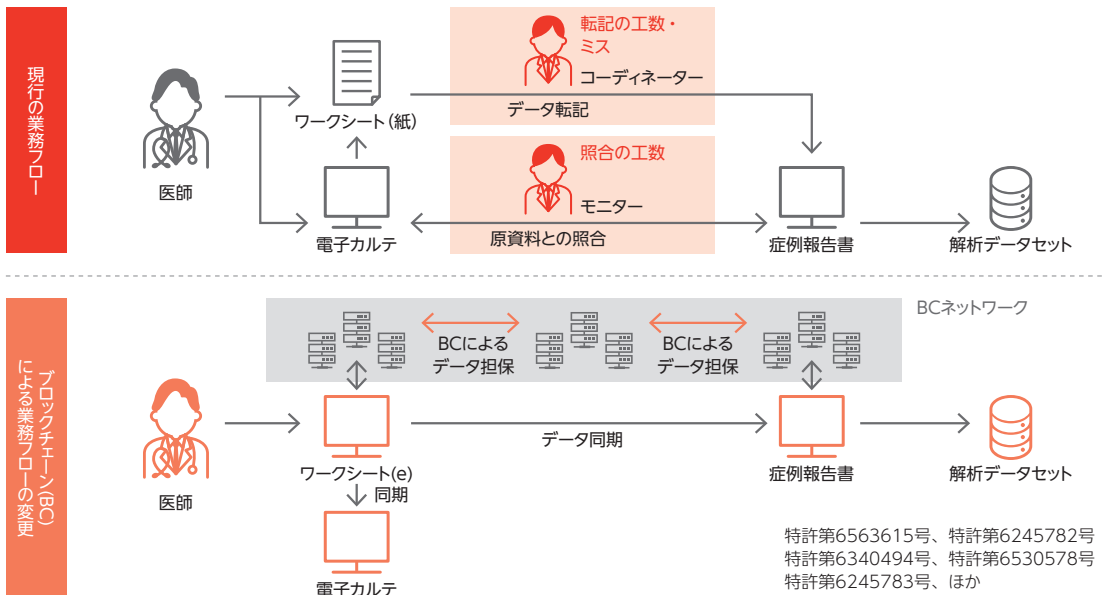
現行の業務フロー

転記の工数・ミス
コーディネーター

医師
ワークシート(紙)
データ転記

照合の工数
モニター

電子カルテ
原資料との照合
症例報告書
解析データセット

ブロックチェーン(BC)による業務フローの変更

BCネットワーク
BCによるデータ担保
BCによるデータ担保

医師
ワークシート(e)
データ同期
症例報告書
解析データセット
同期
電子カルテ

特許第6563615号、特許第6245782号
特許第6340494号、特許第6530578号
特許第6245783号、ほか